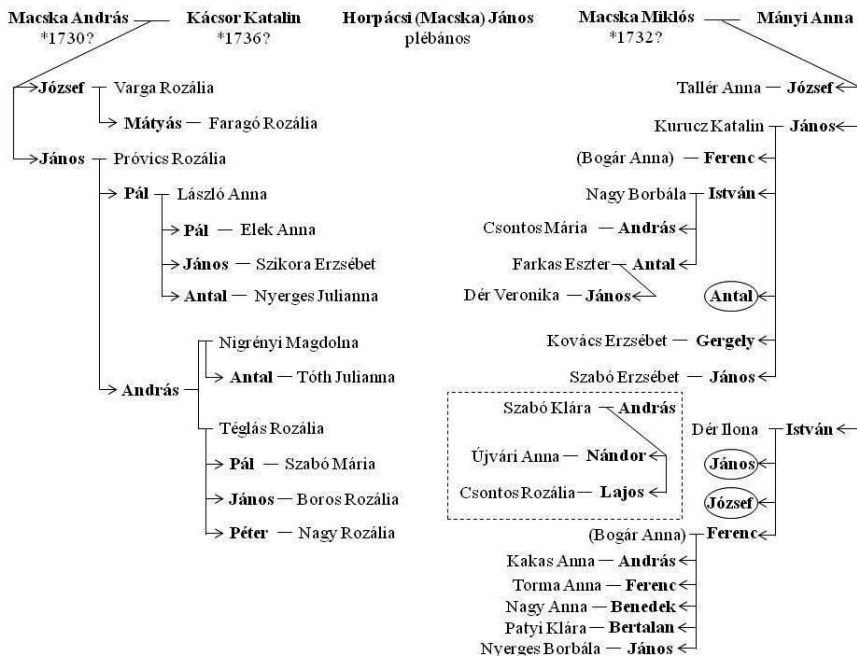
Macska András — Kácsor Katalin
*1730? *1736?

Horpácsi (Macska) János
plébános

Macska Miklós — Mányi Anna
*1732?

József — Varga Rozália
Mátyás — Faragó Rozália
János — Próvics Rozália
Pál — László Anna
Pál — Elek Anna
János — Szikora Erzsébet
Antal — Nyerges Julianna
András — Nigrényi Magdolna
Antal — Tóth Julianna
Téglás Rozália
Pál — Szabó Mária
János — Boros Rozália
Péter — Nagy Rozália

Tallér Anna — József
Kurucz Katalin — János
(Bogár Anna) — Ferenc
Nagy Borbála — István
Csontos Mária — András
Farkas Eszter — Antal
Dér Veronika — János
Antal
Kovács Erzsébet — Gergely
Szabó Erzsébet — János
Szabó Klára — András
Újvári Anna — Nándor
Csontos Rozália — Lajos
Dér Ilona — István
János
József
(Bogár Anna) — Ferenc
Kakas Anna — András
Torma Anna — Ferenc
Nagy Anna — Benedek
Patyi Klára — Bertalan
Nyerges Borbála — János